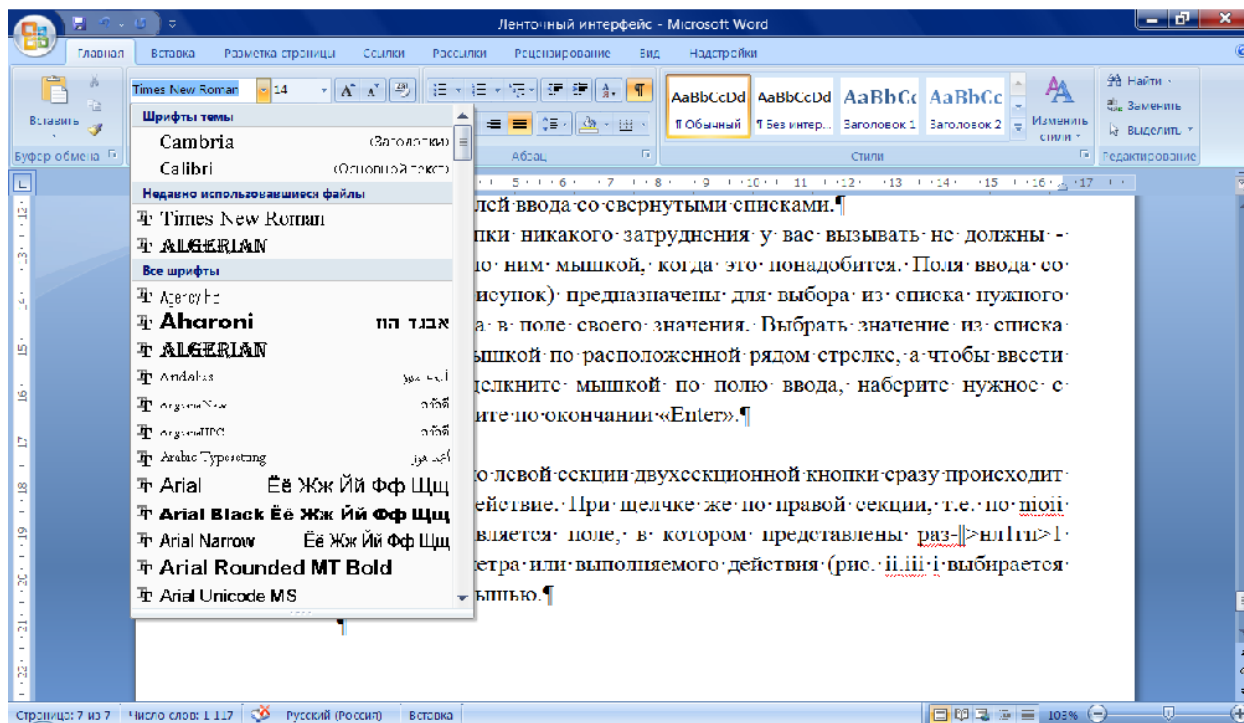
Ленточный интерфейс - Microsoft Word

Главная | Вставка | Разметка страницы | Ссылки | Рассылки | Рецензирование | Вид | Надстройки

Вставить
Буфер обмена

Times New Roman | 14

Шрифты темы
Cambria (Заголовки)
Calibri (Основной текст)
Недавно использовавшиеся файлы
Times New Roman
ALGERIAN
Все шрифты
Agency FB
Aharoni אבגד הוז
ALGERIAN
Andalus
AngsanaNew
AngsanaUPC
Arabic Typesetting
Arial Ёё Жж Йй Фф Щщ
Arial Black Ёё Жж Йй Фф Щщ
Arial Narrow Ёё Жж Йй Фф Щщ
Arial Rounded MT Bold
Arial Unicode MS

Абзац

AaBbCcDd ¶ Обычный | AaBbCcDd ¶ Без интер... | AaBbCc Заголовок 1 | AaBbCc Заголовок 2 | Изменить стили
Стили

Найти | Заменить | Выделить
Редактирование

...лей ввода со свернутыми списками.¶
...пки никакого затруднения у вас вызывать не должны -...по ним мышкой, когда это понадобится. Поля ввода со...исунок) предназначены для выбора из списка нужного...а в поле своего значения. Выбрать значение из списка...ышкой по расположенной рядом стрелке, а чтобы ввести...щелкните мышкой по полю ввода, наберите нужное с...ите по окончании «Enter».¶

...о левой секции двухсекционной кнопки сразу происходит...ействие. При щелчке же по правой секции, т.е. по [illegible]...вляется поле, в котором представлены раз-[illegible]...етра или выполняемого действия (рис. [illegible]) выбирается...ышью.¶
¶

Страница: 7 из 7 | Число слов: 1 117 | Русский (Россия) | Вставка | 103%